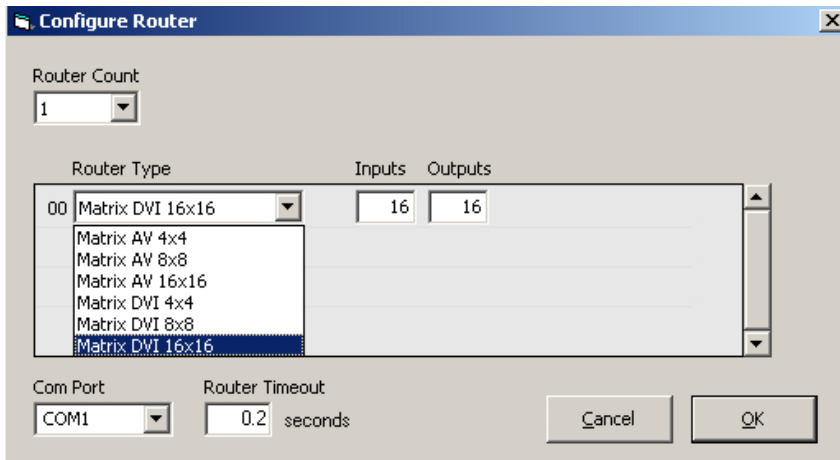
Configure Router

Router Count
1

Router Type
Inputs
Outputs
00 Matrix DVI 16x16
16
16
Matrix AV 4x4
Matrix AV 8x8
Matrix AV 16x16
Matrix DVI 4x4
Matrix DVI 8x8
Matrix DVI 16x16

Com Port
COM1
Router Timeout
0.2 seconds
Cancel
OK